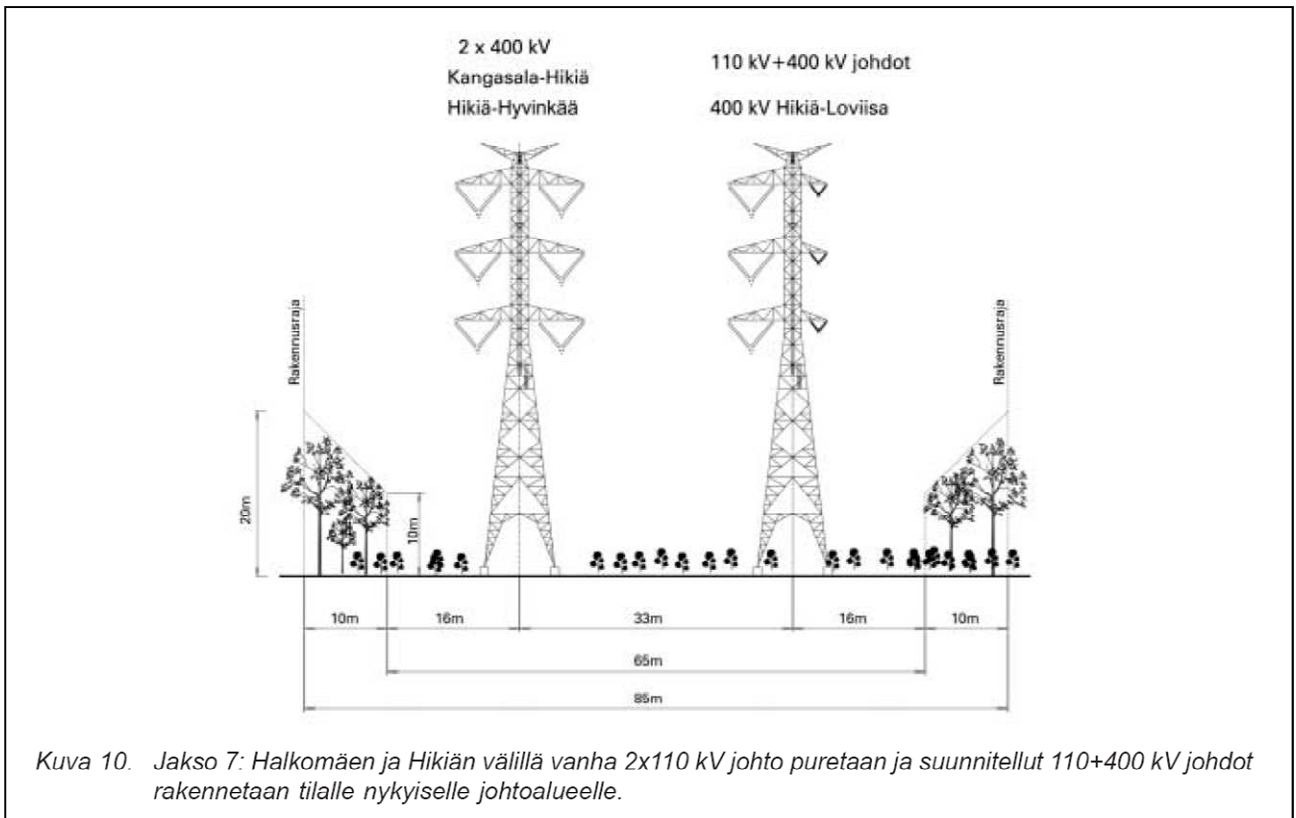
2 x 400 kV
Kangasala-Hikiä
Hikiä-Hyvinkää

110 kV+400 kV johdot
400 kV Hikiä-Loviisa

Rakennusraja

Rakennusraja

20m

10m

10m

16m

33m

16m

10m

65m

85m

Kuva 10. Jakso 7: Halkomäen ja Hikiän välillä vanha 2x110 kV johto puretaan ja suunnitellut 110+400 kV johdot rakennetaan tilalle nykyiselle johtoalueelle.